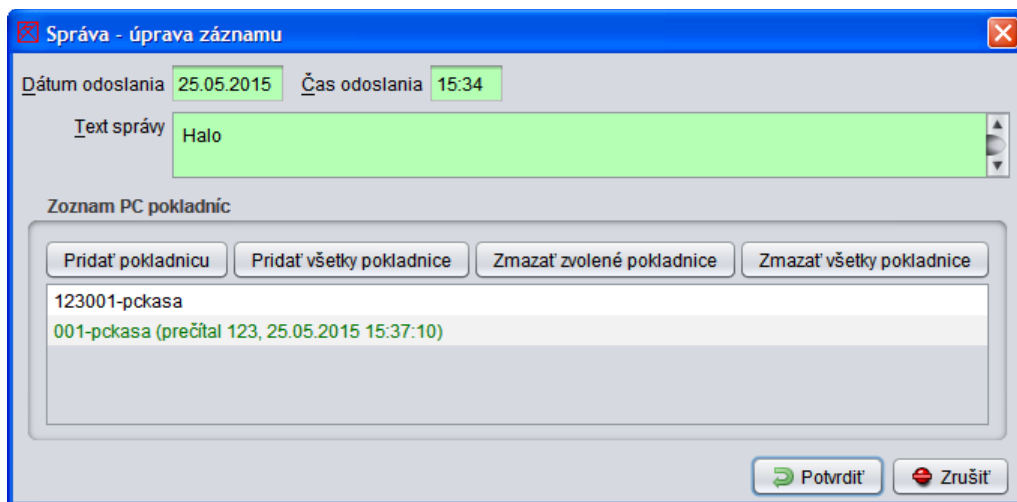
Správa - úprava záznamu

Dátum odoslania 25.05.2015 Čas odoslania 15:34

Text správy
Halo

Zoznam PC pokladníc

Pridať pokladnicu | Pridať všetky pokladnice | Zmazať zvolené pokladnice | Zmazať všetky pokladnice

123001-pckasa
001-pckasa (prečítal 123, 25.05.2015 15:37:10)

Potvrdiť | Zrušiť